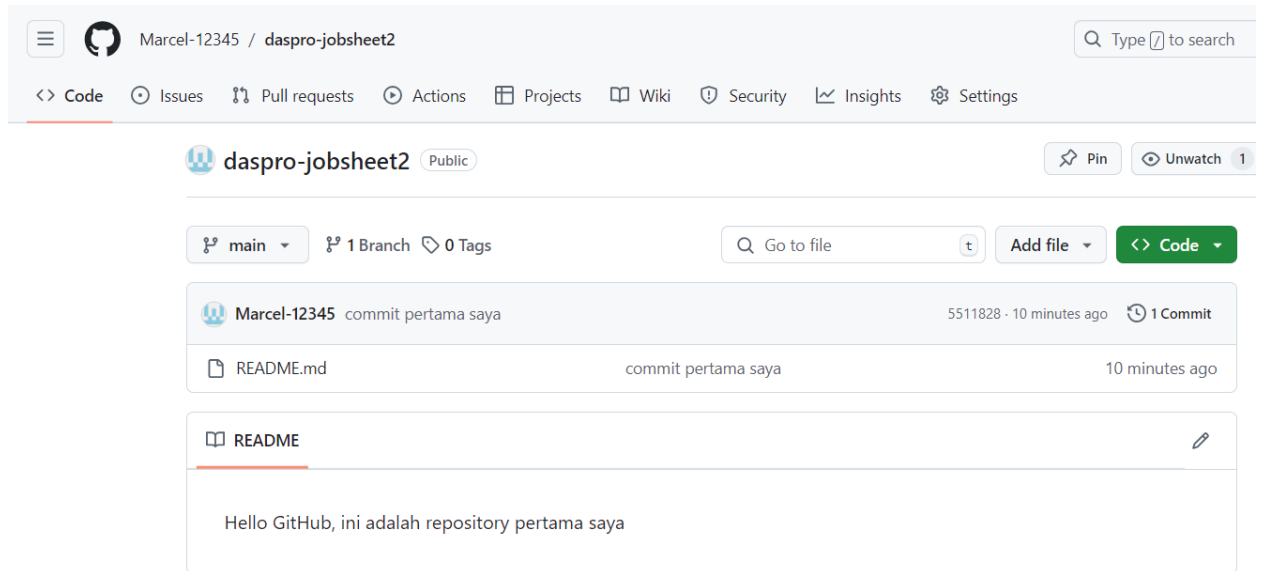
Marcel-12345 / daspro-jobsheet2

Type / to search

Code Issues Pull requests Actions Projects Wiki Security Insights Settings

daspro-jobsheet2 Public

Pin Unwatch 1

main 1 Branch 0 Tags

Go to file t

Add file

Code

Marcel-12345 commit pertama saya

5511828 · 10 minutes ago

1 Commit

README.md commit pertama saya 10 minutes ago

README

Hello GitHub, ini adalah repository pertama saya